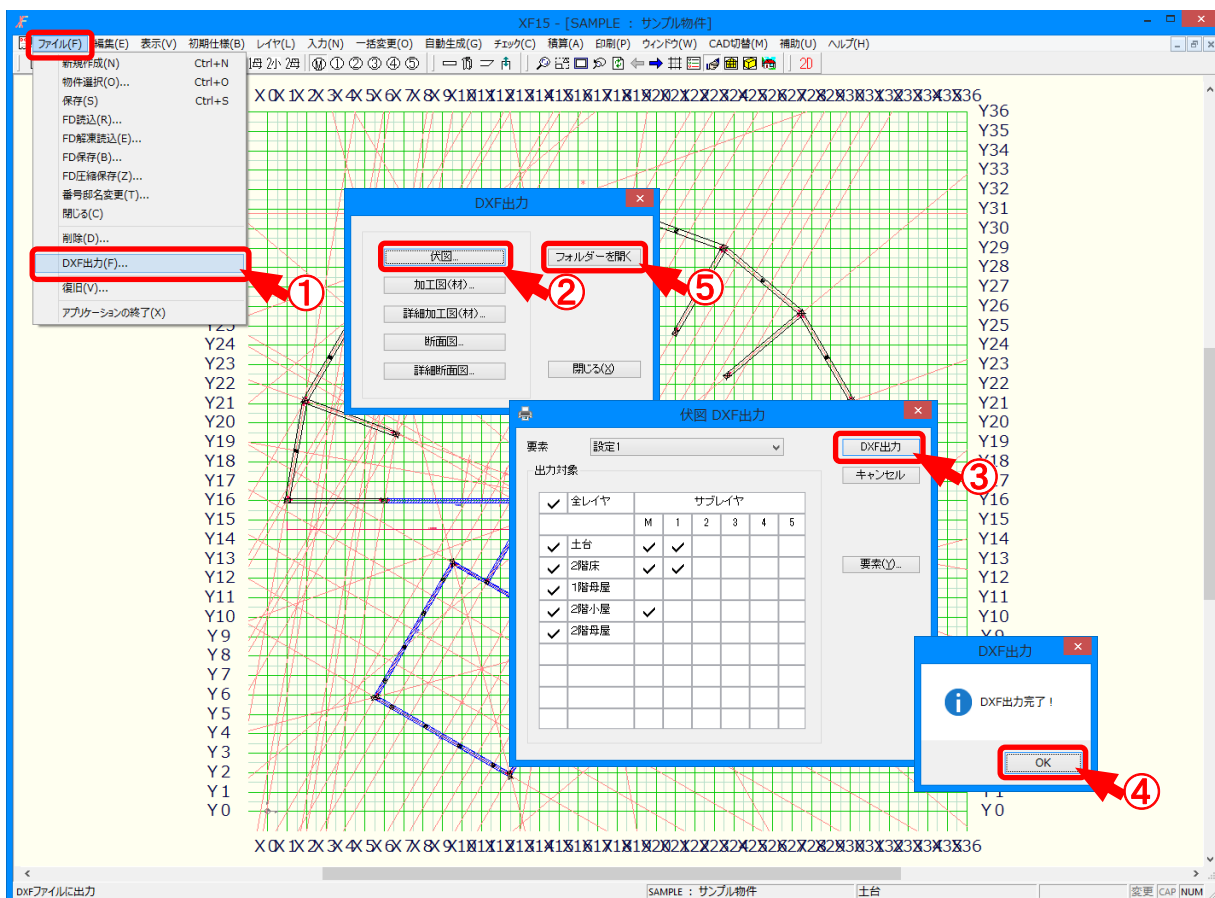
XF15 - [SAMPLE ： サンプル物件]

ファイル(F) 編集(E) 表示(V) 初期仕様(B) レイヤ(L) 入力(N) 一括変更(O) 自動生成(G) チェック(C) 積算(A) 印刷(P) ウィンドウ(W) CAD切替(M) 補助(U) ヘルプ(H)

新規作成(N) Ctrl+N
物件選択(O)... Ctrl+O
保存(S) Ctrl+S
FD読込(R)...
FD解凍読込(E)...
FD保存(B)...
FD圧縮保存(Z)...
番号部名変更(T)...
閉じる(C)
削除(D)...
DXF出力(F)...
復旧(V)...
アプリケーションの終了(X)

①

X0 X1 X2 X3 X4 X5 X6 X7 X8 X9 X10 X11 X12 X13 X14 X15 X16 X17 X18 X19 X20 X21 X22 X23 X24 X25 X26 X27 X28 X29 X30 X31 X32 X33 X34 X35 X36

Y36 Y35 Y34 Y33 Y32 Y31 Y30 Y29 Y28 Y27 Y26 Y25 Y24 Y23 Y22 Y21 Y20 Y19 Y18 Y17 Y16 Y15 Y14 Y13 Y12 Y11 Y10 Y9 Y8 Y7 Y6 Y5 Y4 Y3 Y2 Y1 Y0

DXF出力
伏図...
加工図(材)...
詳細加工図(材)...
断面図...
詳細断面図...
フォルダーを開く
閉じる(X)
②
⑤

伏図 DXF出力
要素 設定1
DXF出力
キャンセル
出力対象

| ✓ | 全レイヤ | サブレイヤ | | | | | |
|---|---|---|---|---|---|---|---|
| | | M | 1 | 2 | 3 | 4 | 5 |
| ✓ | 土台 | ✓ | ✓ | | | | |
| ✓ | 2階床 | ✓ | ✓ | | | | |
| ✓ | 1階母屋 | | | | | | |
| ✓ | 2階小屋 | ✓ | | | | | |
| ✓ | 2階母屋 | | | | | | |

要素(Y)...
③

DXF出力
DXF出力完了！
OK
④

DXFファイルに出力
SAMPLE ： サンプル物件
土台
変更 CAP NUM